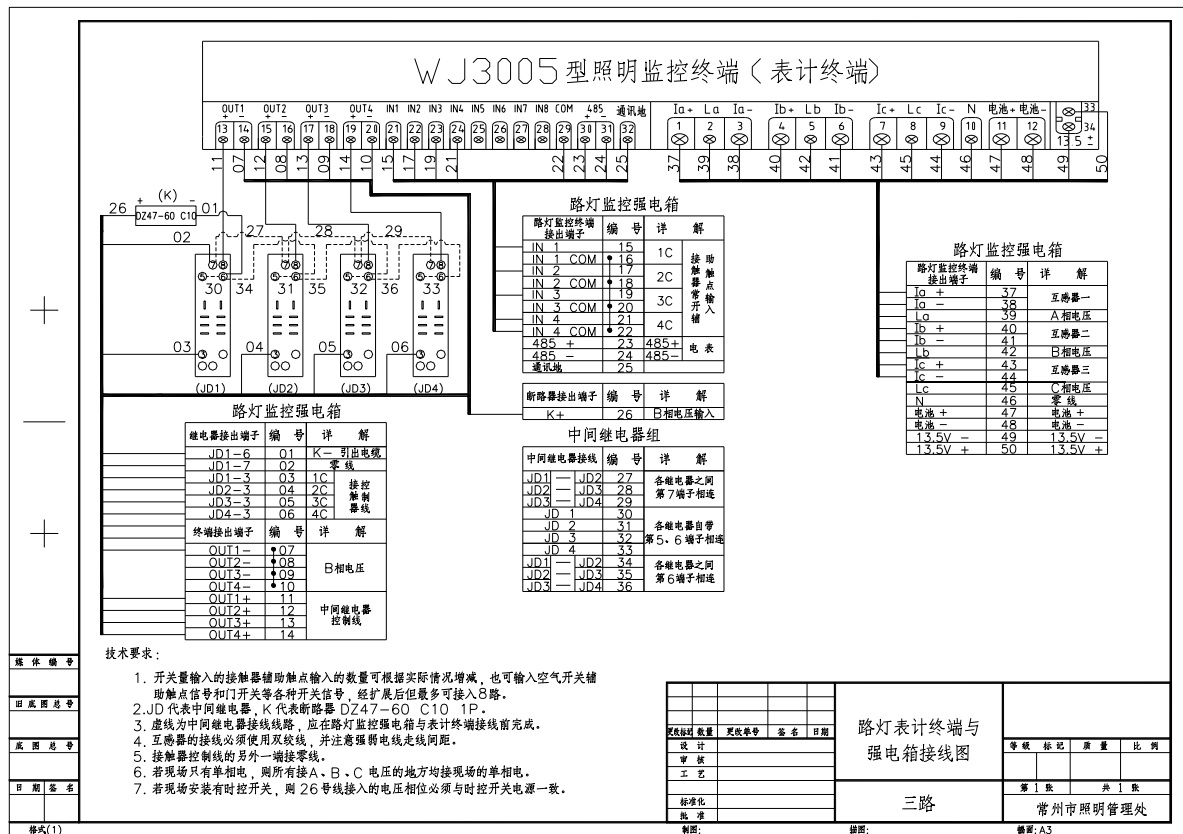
WJ3005型照明监控终端（表计终端）

OUT1 OUT2 OUT3 OUT4 IN1 IN2 IN3 IN4 IN5 IN6 IN7 IN8 COM 485 通讯地 Ia+ La Ia- Ib+ Lb Ib- Ic+ Lc Ic- N 电池+ 电池-

13 14 15 16 17 18 19 20 21 22 23 24 25 26 27 28 29 30 31 32 1 2 3 4 5 6 7 8 9 10 11 12 33 34

11 07 12 08 13 09 14 10 15 17 19 21 22 23 24 25 37 39 38 40 42 41 43 45 44 46 47 48 49 13.5 50

26 (K) DZ47-60 C10 01
02
27 28 29
30 34 31 35 32 36 33
03 04 05 06
(JD1) (JD2) (JD3) (JD4)

路灯监控强电箱

| 路灯监控终端接出端子 | 编号 | 详 | 解 |
|---|---|---|---|
| IN 1 | 15 | 1C | 接助触点输入器常开辅 |
| IN 1 COM | 16 | | |
| IN 2 | 17 | 2C | |
| IN 2 COM | 18 | | |
| IN 3 | 19 | 3C | |
| IN 3 COM | 20 | | |
| IN 4 | 21 | 4C | |
| IN 4 COM | 22 | | |
| 485 + | 23 | 485+ | 电表 |
| 485 − | 24 | 485− | |
| 通讯地 | 25 | | |

| 断路器接出端子 | 编号 | 详解 |
|---|---|---|
| K+ | 26 | B相电压输入 |

中间继电器组

| 中间继电器接线 | 编号 | 详解 |
|---|---|---|
| JD1 — JD2 | 27 | 各继电器之间第7端子相连 |
| JD2 — JD3 | 28 | |
| JD3 — JD4 | 29 | |
| JD 1 | 30 | 各继电器自带第5、6端子相连 |
| JD 2 | 31 | |
| JD 3 | 32 | |
| JD 4 | 33 | |
| JD1 — JD2 | 34 | 各继电器之间第6端子相连 |
| JD2 — JD3 | 35 | |
| JD3 — JD4 | 36 | |

路灯监控强电箱

| 路灯监控终端接出端子 | 编号 | 详解 |
|---|---|---|
| Ia + | 37 | 互感器一 |
| Ia − | 38 | |
| La | 39 | A相电压 |
| Ib + | 40 | 互感器二 |
| Ib − | 41 | |
| Lb | 42 | B相电压 |
| Ic + | 43 | 互感器三 |
| Ic − | 44 | |
| Lc | 45 | C相电压 |
| N | 46 | 零线 |
| 电池 + | 47 | 电池 + |
| 电池 − | 48 | 电池 − |
| 13.5V − | 49 | 13.5V − |
| 13.5V + | 50 | 13.5V + |

路灯监控强电箱

| 继电器接出端子 | 编号 | 详 | 解 |
|---|---|---|---|
| JD1−6 | 01 | K− 引出电缆 | |
| JD1−7 | 02 | 零线 | |
| JD1−3 | 03 | 1C | 接控制器线 |
| JD2−3 | 04 | 2C | |
| JD3−3 | 05 | 3C | |
| JD4−3 | 06 | 4C | |
| 终端接出端子 | 编号 | 详解 | |
| OUT1− | 07 | B相电压 | |
| OUT2− | 08 | | |
| OUT3− | 09 | | |
| OUT4− | 10 | | |
| OUT1+ | 11 | 中间继电器控制线 | |
| OUT2+ | 12 | | |
| OUT3+ | 13 | | |
| OUT4+ | 14 | | |

技术要求：
1. 开关量输入的接触器辅助触点输入的数量可根据实际情况增减，也可输入空气开关辅助触点信号和门开关等各种开关信号，经扩展后但最多可接入8路。
2.JD代表中间继电器，K代表断路器 DZ47−60 C10 1P。
3. 虚线为中间继电器接线线路，应在路灯监控强电箱与表计终端接线前完成。
4. 互感器的接线必须使用双绞线，并注意强弱电线走线间距。
5. 接触器控制线的另外一端接零线。
6. 若现场只有单相电，则所有接A、B、C电压的地方均接现场的单相电。
7. 若现场安装有时控开关，则26号线接入的电压相位必须与时控开关电源一致。

媒体编号
旧底图总号
底图总号
日期 签名
格式(1)

更改标记 数量 更改单号 签名 日期
设计
审核
工艺
标准化
批准
路灯表计终端与强电箱接线图
三路
等级 标记 质量 比例
第1张 共1张
常州市照明管理处
制图: 描图: 幅面: A3